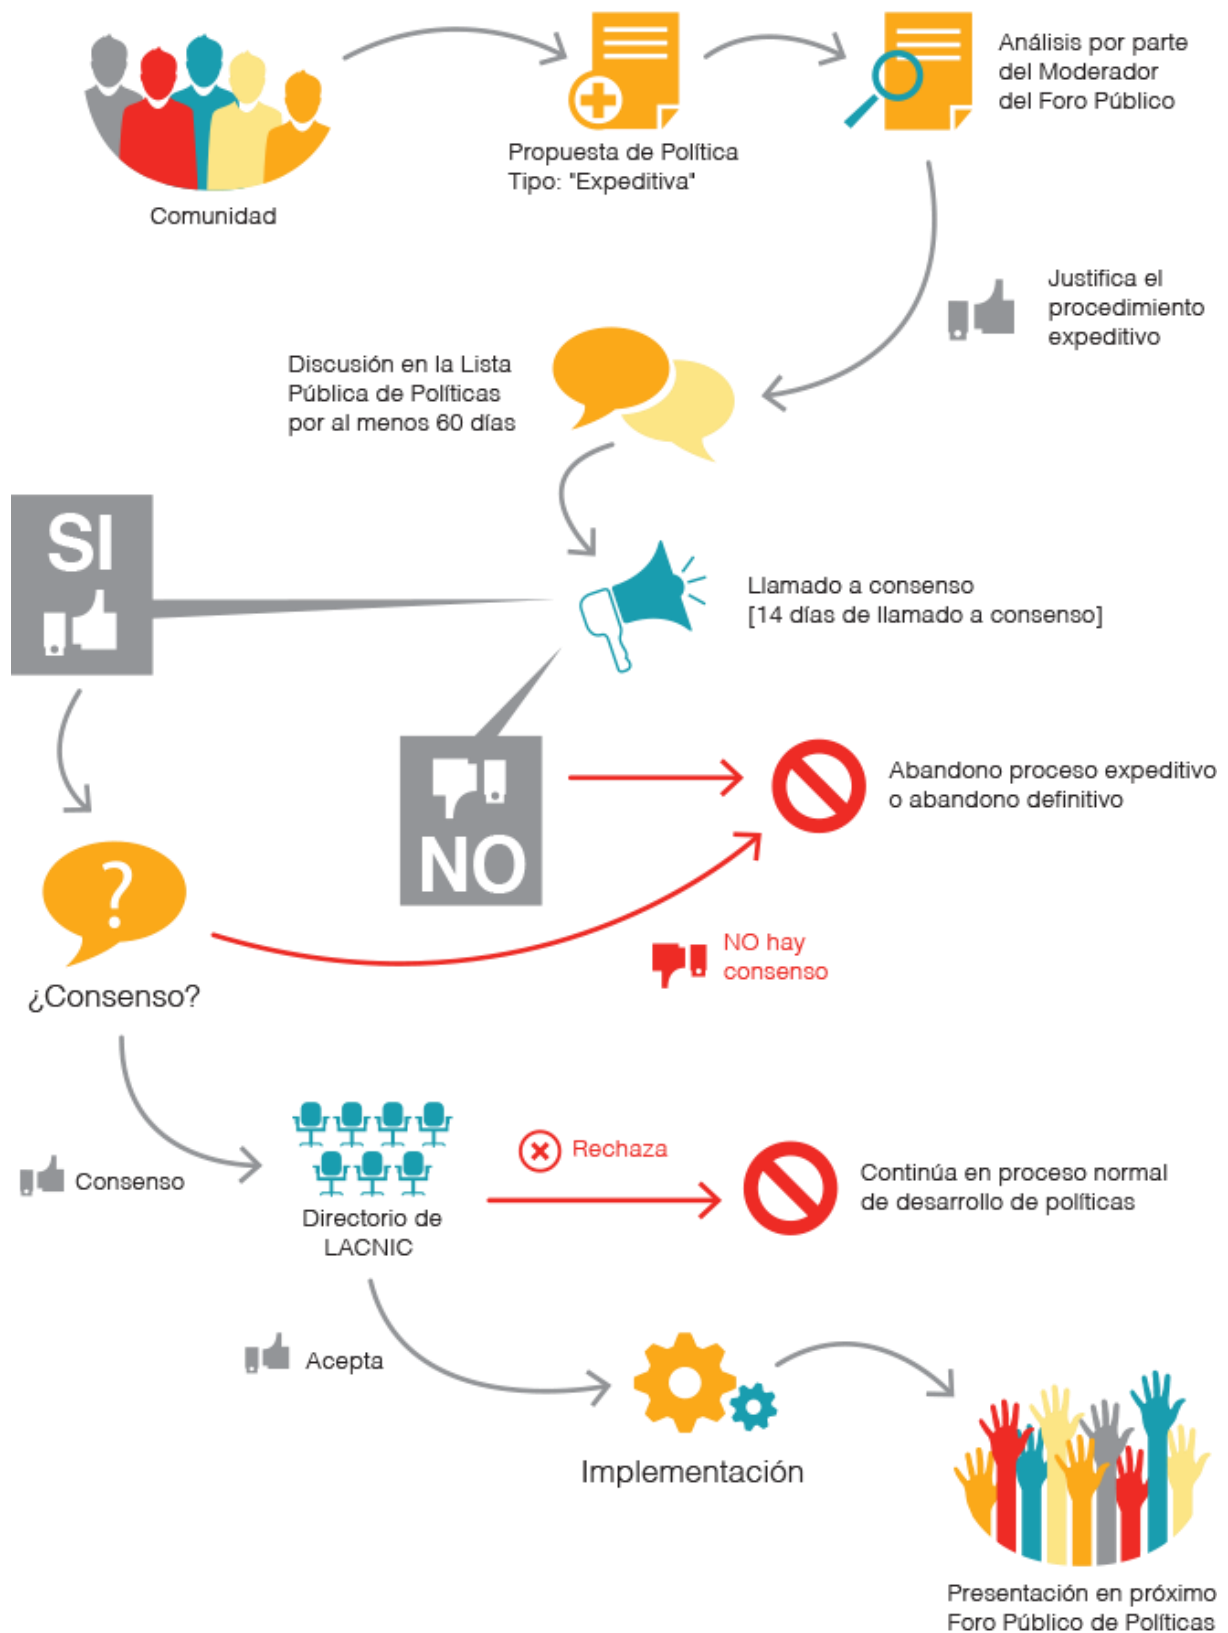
Comunidad

Propuesta de Política
Tipo: "Expeditiva"

Análisis por parte del Moderador del Foro Público

Justifica el procedimiento expeditivo

Discusión en la Lista Pública de Políticas por al menos 60 días

SI

Llamado a consenso
[14 días de llamado a consenso]

NO

Abandono proceso expeditivo o abandono definitivo

?

¿Consenso?

NO hay consenso

Consenso

Directorio de LACNIC

Rechaza

Continúa en proceso normal de desarrollo de políticas

Acepta

Implementación

Presentación en próximo Foro Público de Políticas